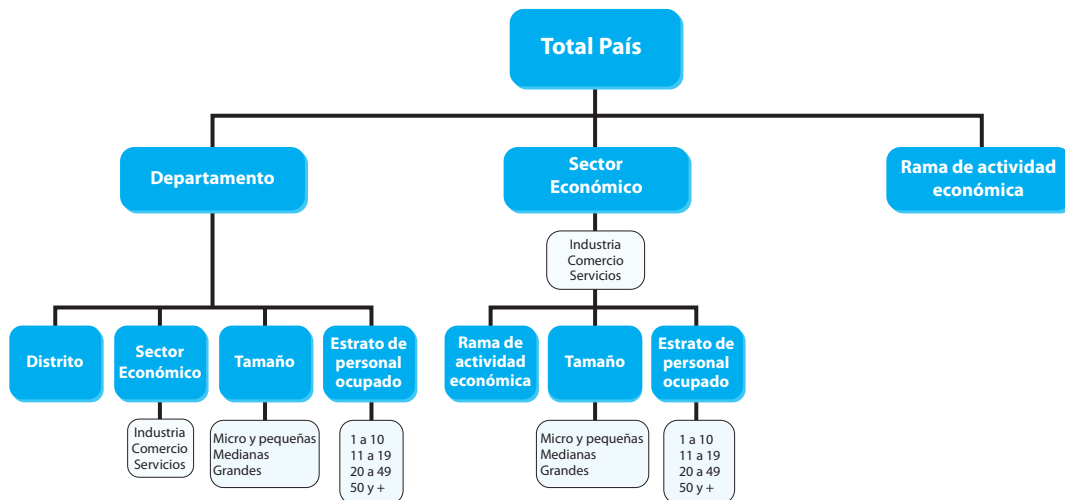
Total País

Departamento

Sector Económico

Rama de actividad económica

Industria
Comercio
Servicios

Distrito

Sector Económico

Tamaño

Estrato de personal ocupado

Rama de actividad económica

Tamaño

Estrato de personal ocupado

Industria
Comercio
Servicios

Micro y pequeñas
Medianas
Grandes

1 a 10
11 a 19
20 a 49
50 y +

Micro y pequeñas
Medianas
Grandes

1 a 10
11 a 19
20 a 49
50 y +